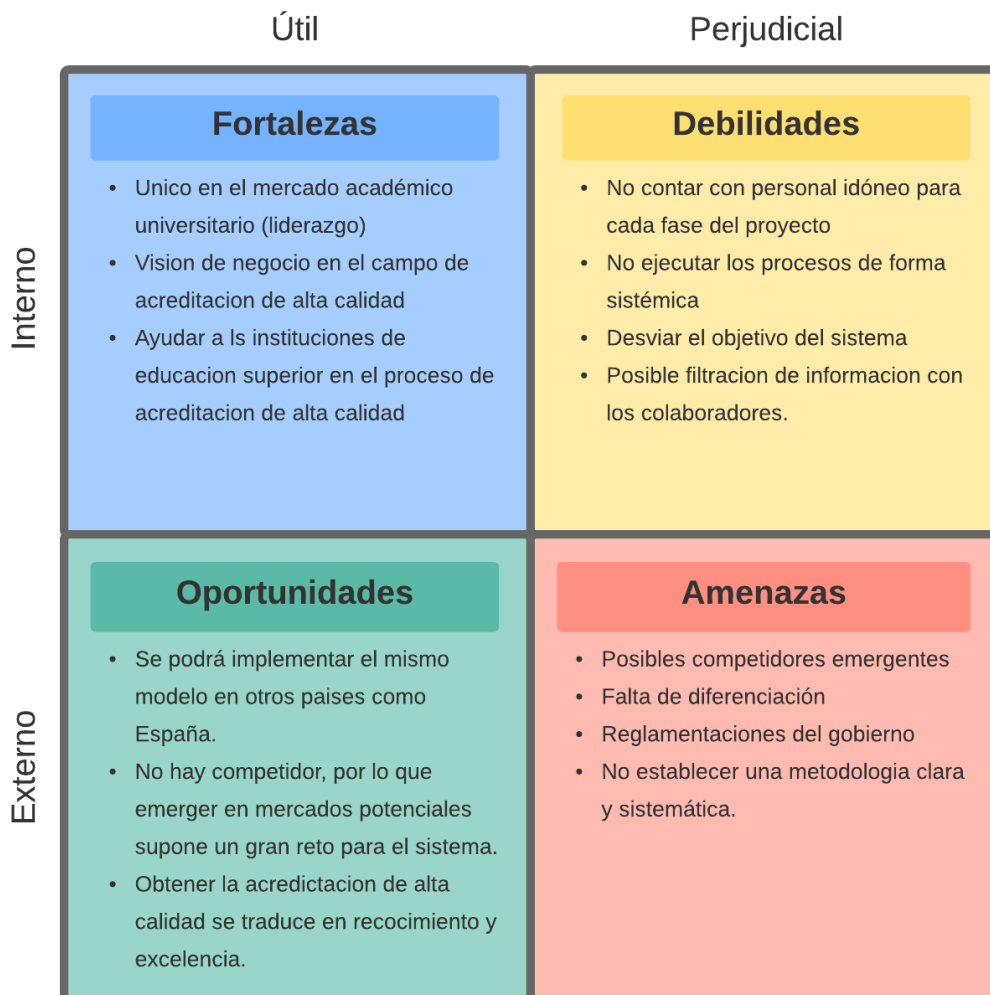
Útil

Perjudicial

Interno

Fortalezas

- Unico en el mercado académico universitario (liderazgo)
- Vision de negocio en el campo de acreditacion de alta calidad
- Ayudar a ls instituciones de educacion superior en el proceso de acreditacion de alta calidad

Debilidades

- No contar con personal idóneo para cada fase del proyecto
- No ejecutar los procesos de forma sistémica
- Desviar el objetivo del sistema
- Posible filtracion de informacion con los colaboradores.

Externo

Oportunidades

- Se podrá implementar el mismo modelo en otros paises como España.
- No hay competidor, por lo que emerger en mercados potenciales supone un gran reto para el sistema.
- Obtener la acredictacion de alta calidad se traduce en recocimiento y excelencia.

Amenazas

- Posibles competidores emergentes
- Falta de diferenciación
- Reglamentaciones del gobierno
- No establecer una metodologia clara y sistemática.